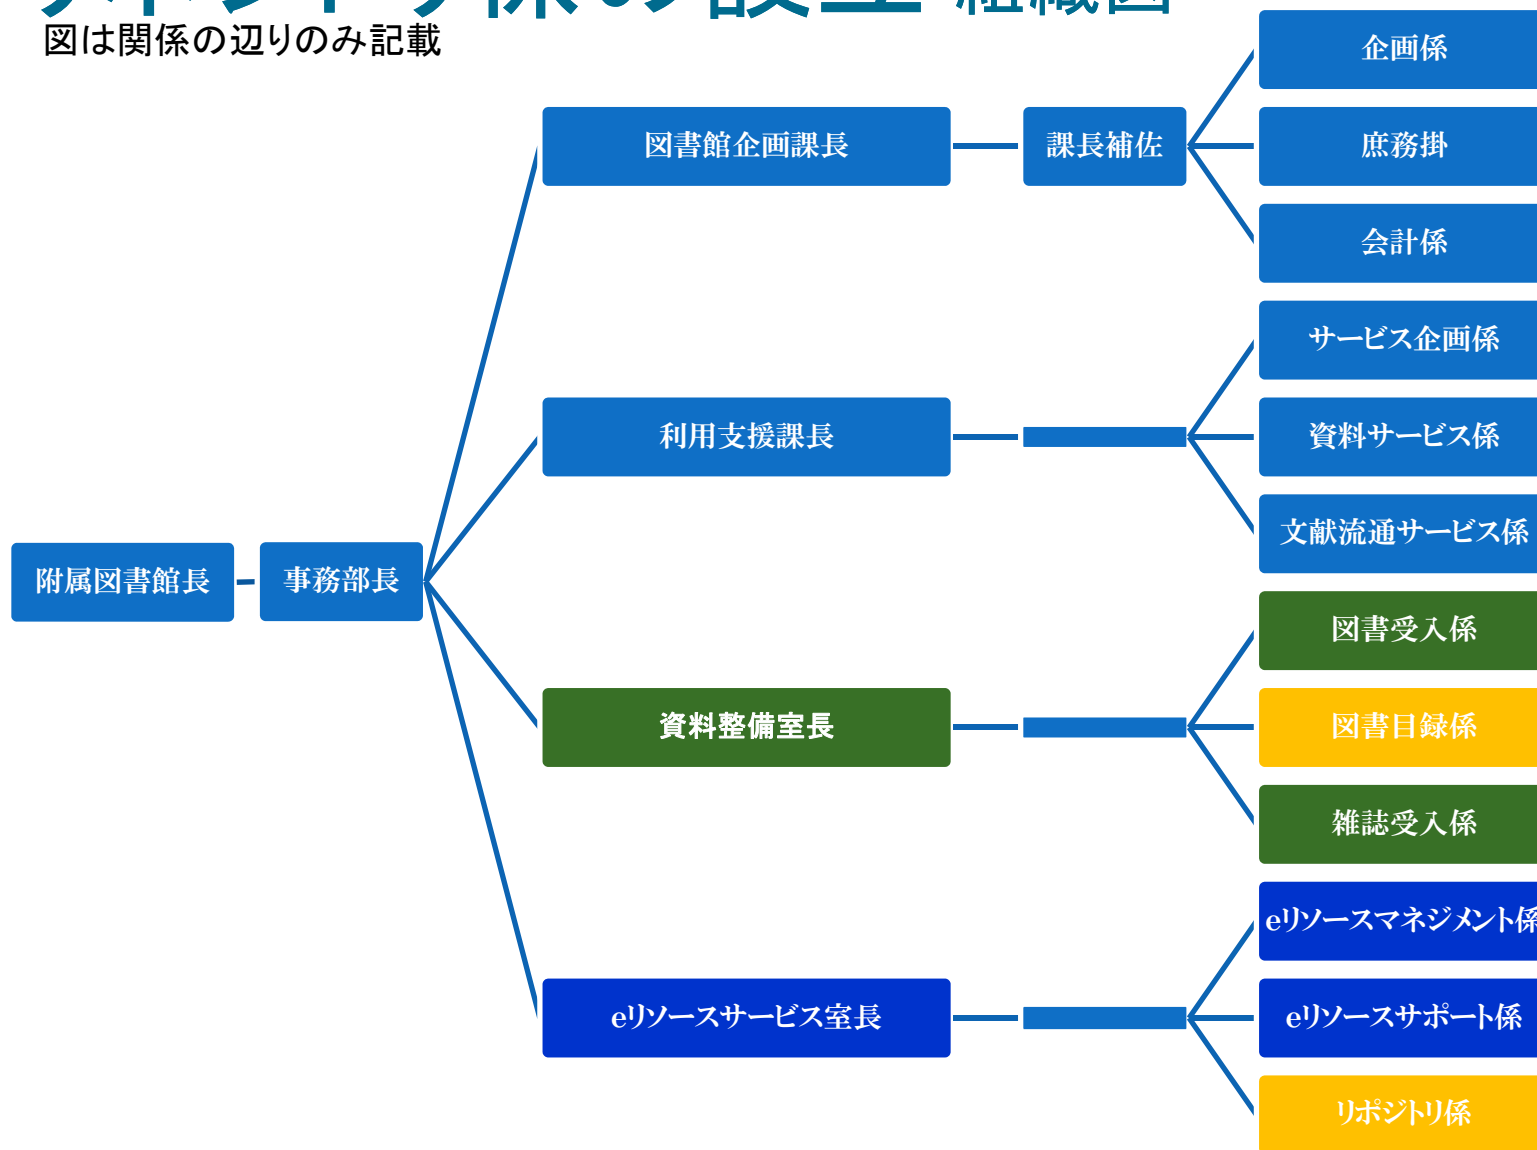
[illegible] 組織図
図は関係の辺りのみ記載

附属図書館長
事務部長
図書館企画課長
課長補佐
企画係
庶務掛
会計係
利用支援課長
サービス企画係
資料サービス係
文献流通サービス係
資料整備室長
図書受入係
図書目録係
雑誌受入係
eリソースサービス室長
eリソースマネジメント係
eリソースサポート係
リポジトリ係